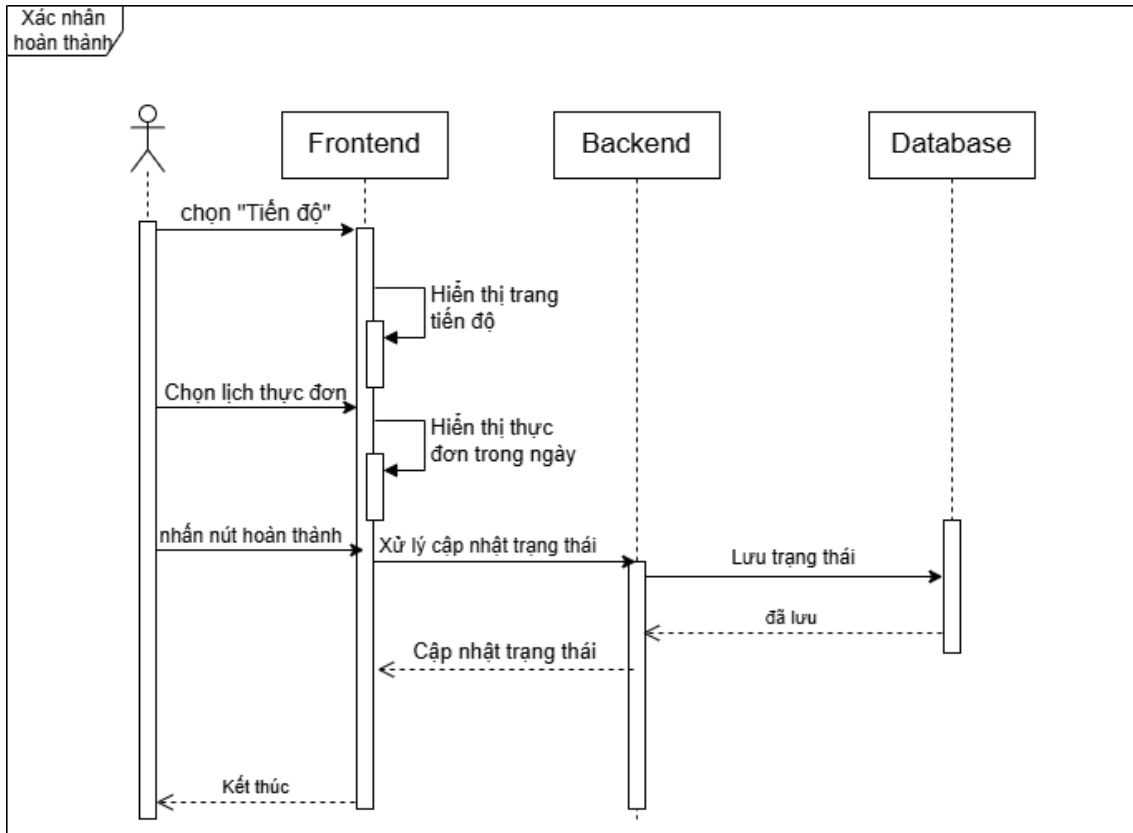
Xác nhân hoàn thành

Frontend

Backend

Database

chọn "Tiến độ"

Hiển thị trang tiến độ

Chọn lịch thực đơn

Hiển thị thực đơn trong ngày

nhấn nút hoàn thành

Xử lý cập nhật trạng thái

Lưu trạng thái

đã lưu

Cập nhật trạng thái

Kết thúc